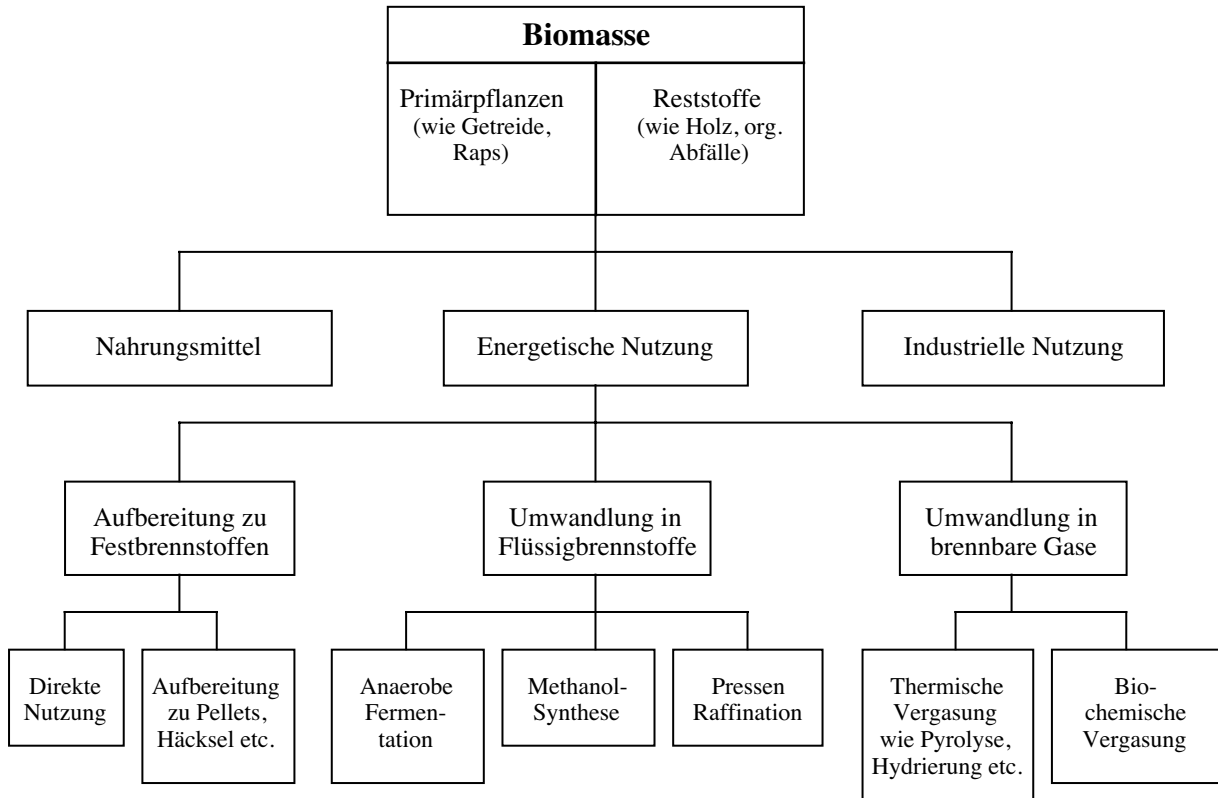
Biomasse

Primärpflanzen (wie Getreide, Raps)

Reststoffe (wie Holz, org. Abfälle)

Nahrungsmittel

Energetische Nutzung

Industrielle Nutzung

Aufbereitung zu Festbrennstoffen

Umwandlung in Flüssigbrennstoffe

Umwandlung in brennbare Gase

Direkte Nutzung

Aufbereitung zu Pellets, Häcksel etc.

Anaerobe Fermentation

Methanol-Synthese

Pressen Raffination

Thermische Vergasung wie Pyrolyse, Hydrierung etc.

Biochemische Vergasung